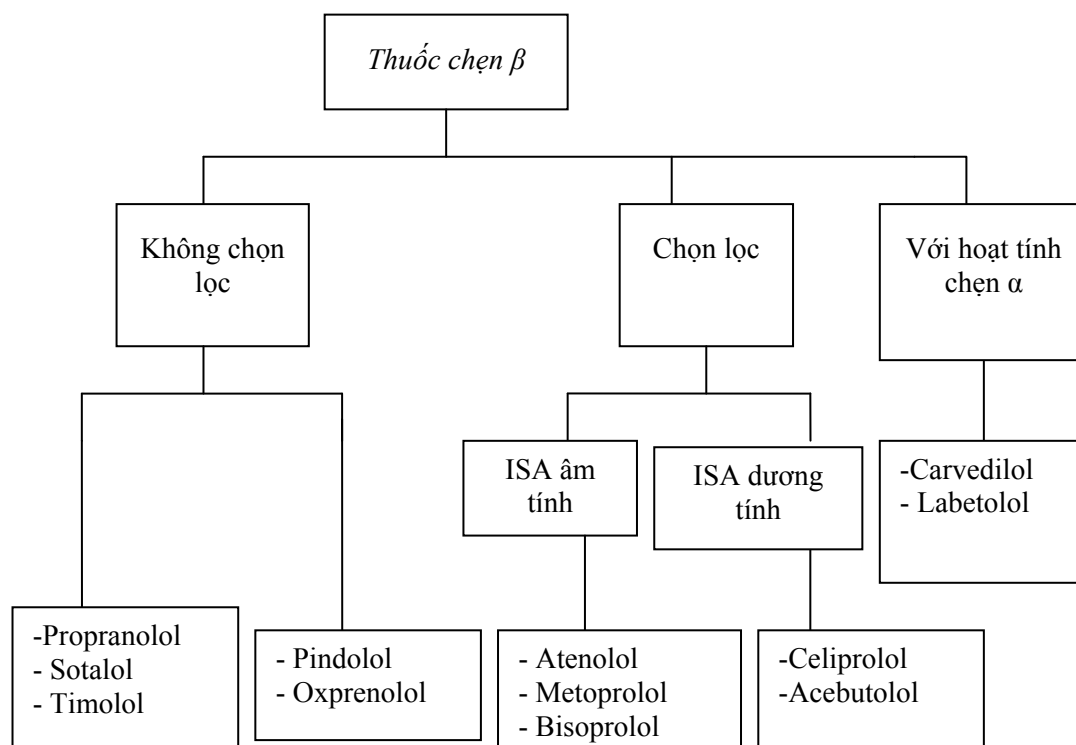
*Thuốc chẹn β*

Không chọn lọc

Chọn lọc

Với hoạt tính chẹn α

ISA âm tính

ISA dương tính

-Carvedilol
- Labetolol

-Propranolol
- Sotalol
- Timolol

- Pindolol
- Oxprenolol

- Atenolol
- Metoprolol
- Bisoprolol

-Celiprolol
-Acebutolol